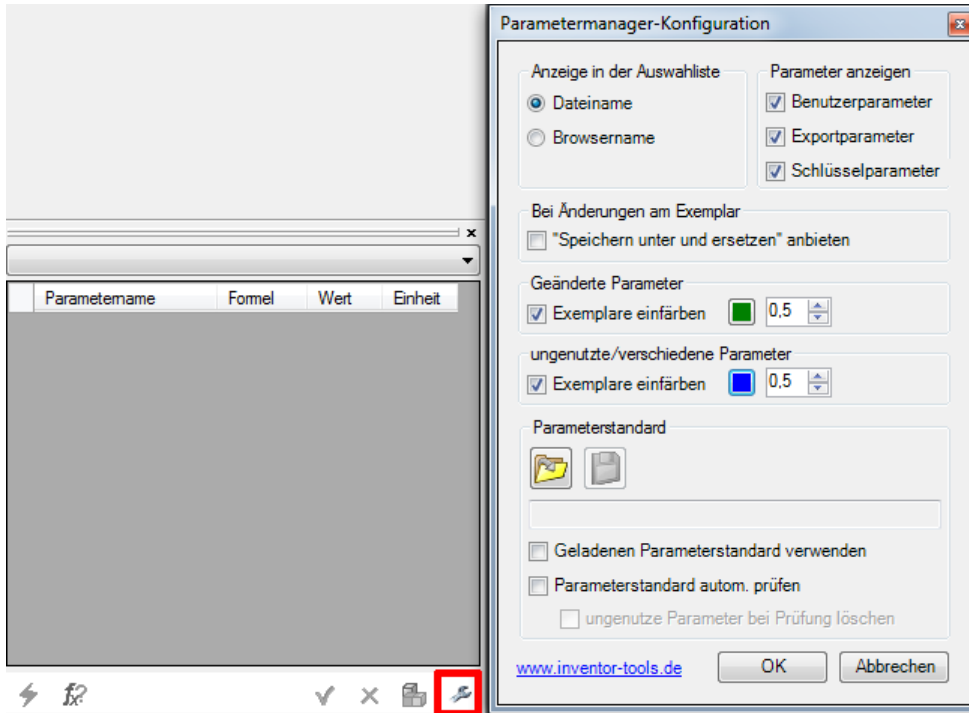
Parametermanager-Konfiguration

Anzeige in der Auswahliste
Dateiname
Browsername

Parameter anzeigen
Benutzerparameter
Exportparameter
Schlüsselparameter

Bei Änderungen am Exemplar
"Speichern unter und ersetzen" anbieten

Geänderte Parameter
Exemplare einfärben 0,5

ungenutzte/verschiedene Parameter
Exemplare einfärben 0,5

Parameterstandard
Geladenen Parameterstandard verwenden
Parameterstandard autom. prüfen
ungenutze Parameter bei Prüfung löschen

www.inventor-tools.de
OK
Abbrechen

| Parametername | Formel | Wert | Einheit |
|---|---|---|---|